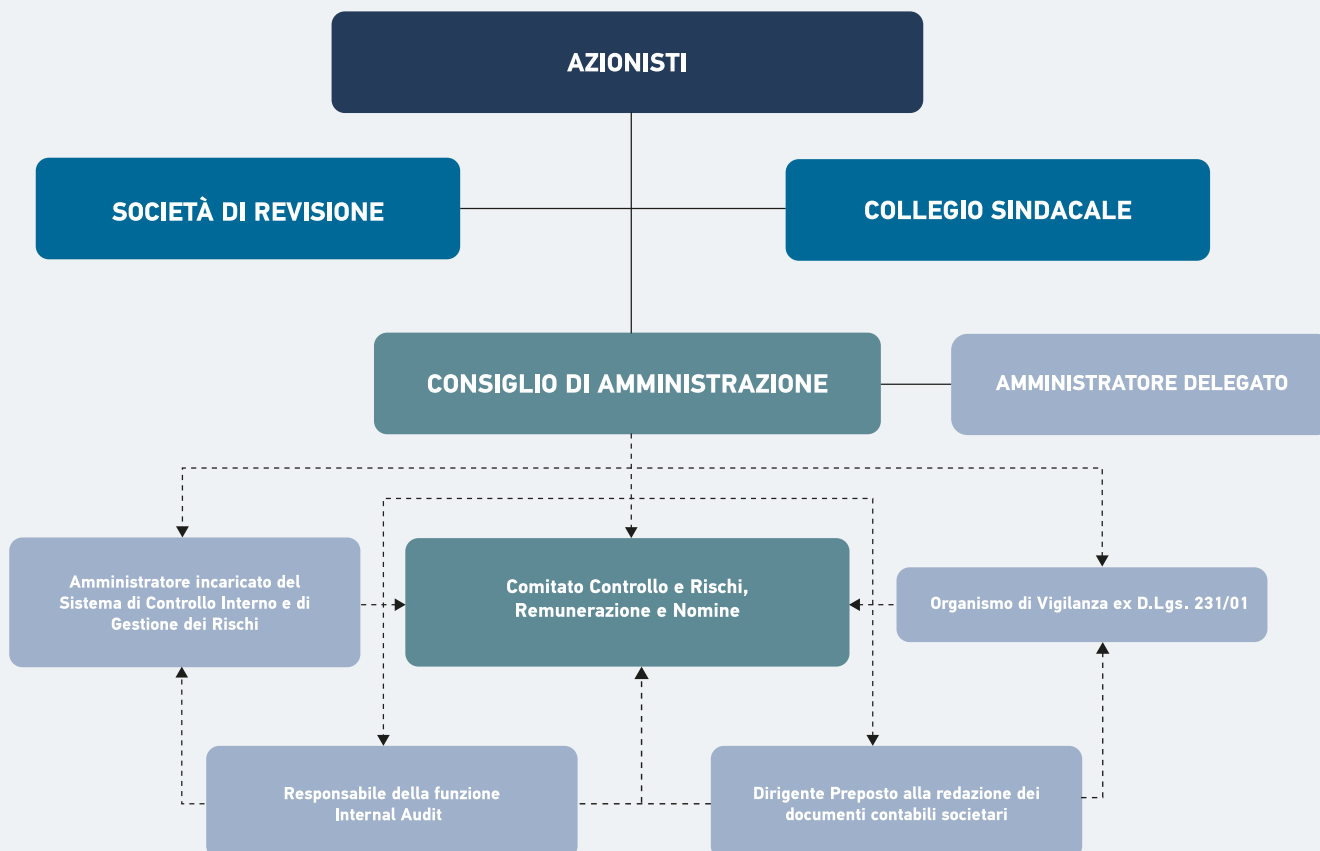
AZIONISTI

SOCIETÀ DI REVISIONE

COLLEGIO SINDACALE

CONSIGLIO DI AMMINISTRAZIONE

AMMINISTRATORE DELEGATO

Amministratore incaricato del Sistema di Controllo Interno e di Gestione dei Rischi

Comitato Controllo e Rischi, Remunerazione e Nomine

Organismo di Vigilanza ex D.Lgs. 231/01

Responsabile della funzione Internal Audit

Dirigente Preposto alla redazione dei documenti contabili societari